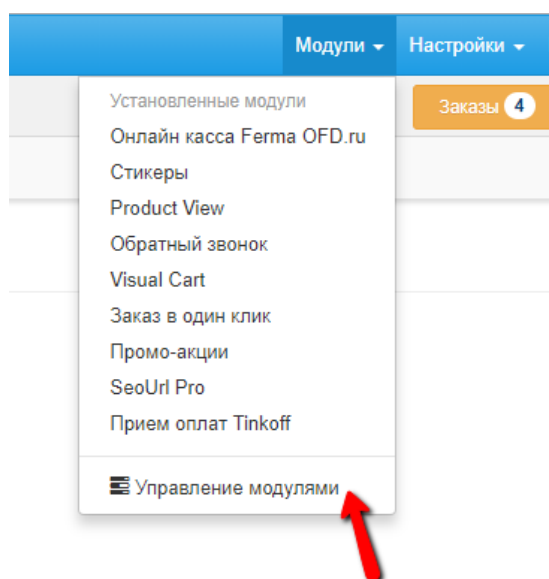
Модули ▾ Настройки ▾

Заказы 4

Установленные модули
Онлайн касса Ferma OFD.ru
Стикеры
Product View
Обратный звонок
Visual Cart
Заказ в один клик
Промо-акции
SeoUrl Pro
Прием оплат Tinkoff

Управление модулями